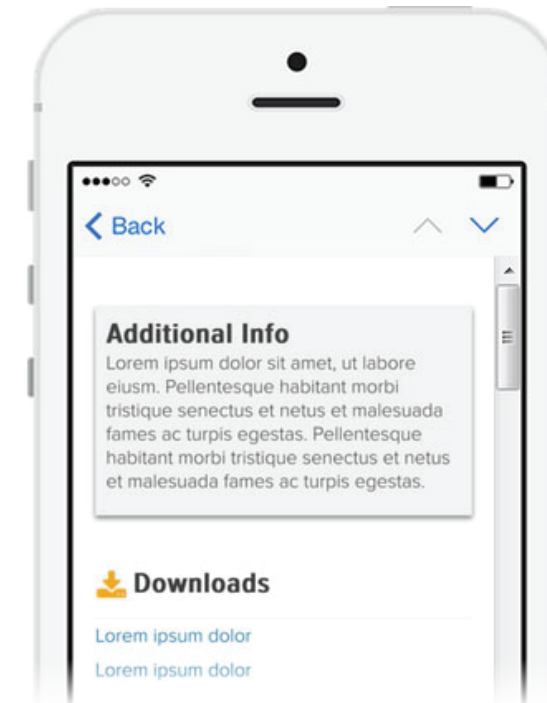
Back

Additional Info

Lorem ipsum dolor sit amet, ut labore eiusm. Pellentesque habitant morbi tristique senectus et netus et malesuada fames ac turpis egestas. Pellentesque habitant morbi tristique senectus et netus et malesuada fames ac turpis egestas.

Downloads

Lorem ipsum dolor

Lorem ipsum dolor